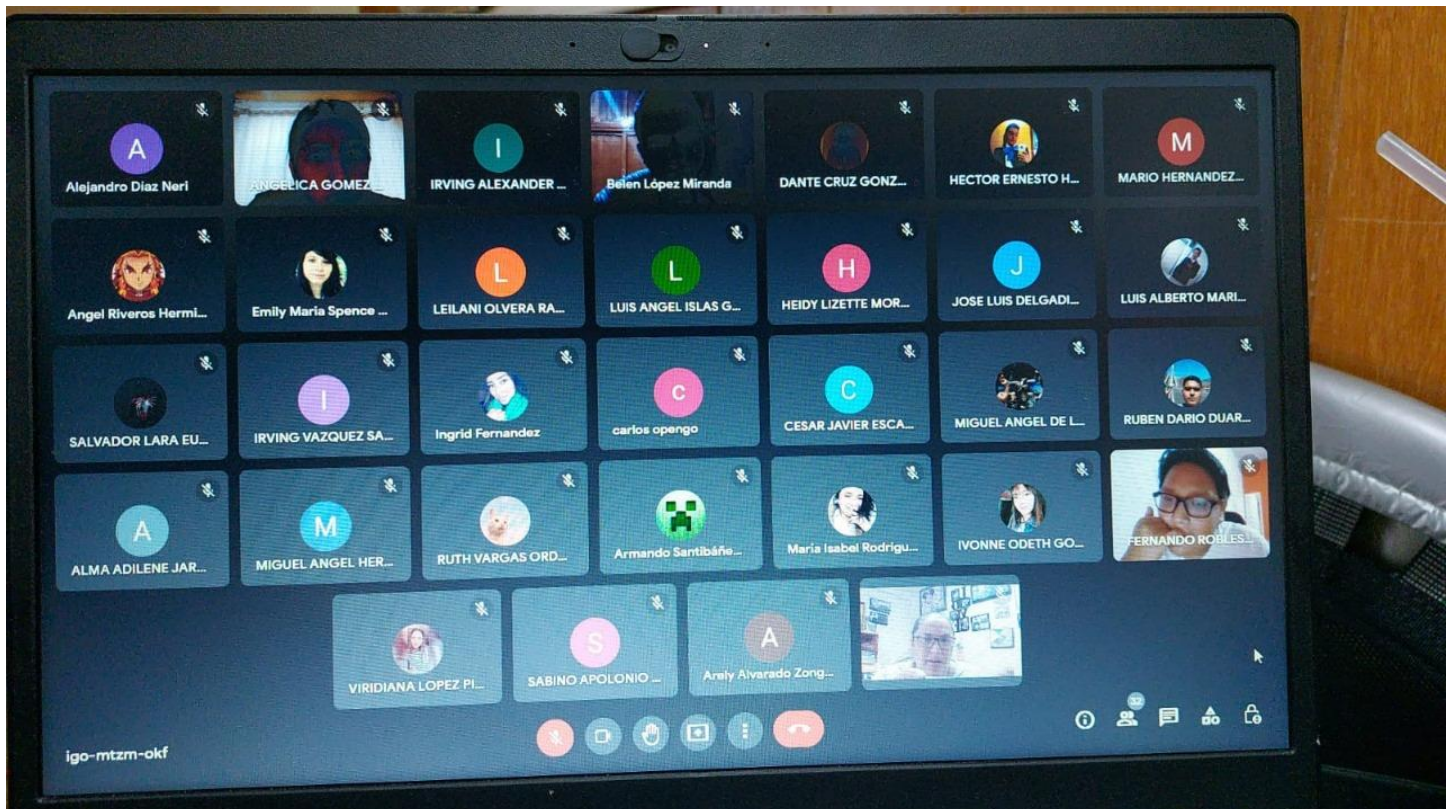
A
Alejandro Diaz Neri

ANGELICA GOMEZ...

I
IRVING ALEXANDER ...

Belen López Miranda

DANTE CRUZ GONZ...

HECTOR ERNESTO H...

M
MARIO HERNANDEZ...

Angel Riveros Hermi...

Emily Maria Spence ...

L
LEILANI OLVERA RA...

L
LUIS ANGEL ISLAS G...

H
HEIDY LIZETTE MOR...

J
JOSE LUIS DELGADI...

LUIS ALBERTO MARI...

SALVADOR LARA EU...

I
IRVING VAZQUEZ SA...

Ingrid Fernandez

c
carlos opengo

C
CESAR JAVIER ESCA...

MIGUEL ANGEL DE L...

RUBEN DARIO DUAR...

A
ALMA ADILENE JAR...

M
MIGUEL ANGEL HER...

RUTH VARGAS ORD...

Armando Santibáñe...

Maria Isabel Rodrigu...

IVONNE ODETH GO...

FERNANDO ROBLES...

VIRIDIANA LOPEZ PI...

S
SABINO APOLONIO ...

A
Arely Alvarado Zong...

igo-mtzm-okf

32